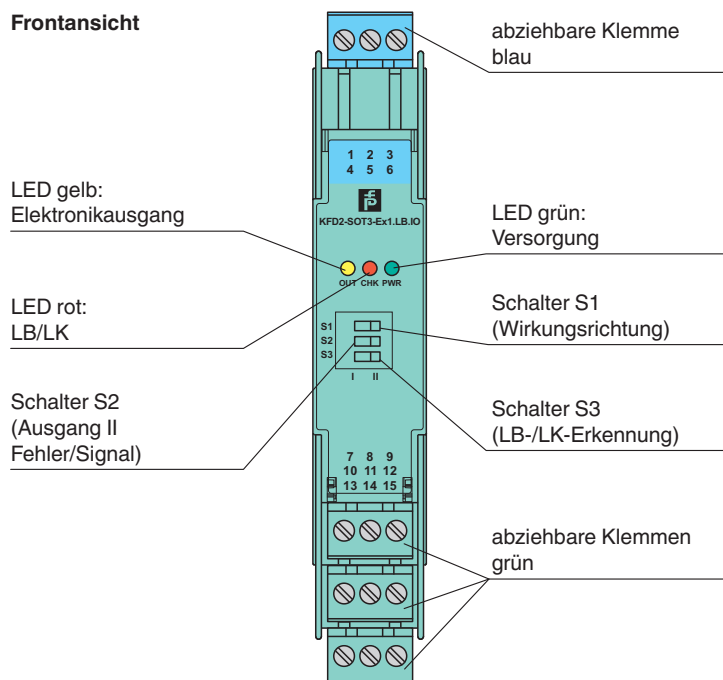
Frontansicht

abziehbare Klemme blau

1 2 3
4 5 6

KFD2-SOT3-Ex1.LB.IO

LED gelb:
Elektronikausgang

LED grün:
Versorgung

OUT CHK PWR

LED rot:
LB/LK

Schalter S1
(Wirkungsrichtung)

S1
S2
S3

I II

Schalter S2
(Ausgang II
Fehler/Signal)

Schalter S3
(LB-/LK-Erkennung)

7 8 9
10 11 12
13 14 15

abziehbare Klemmen grün